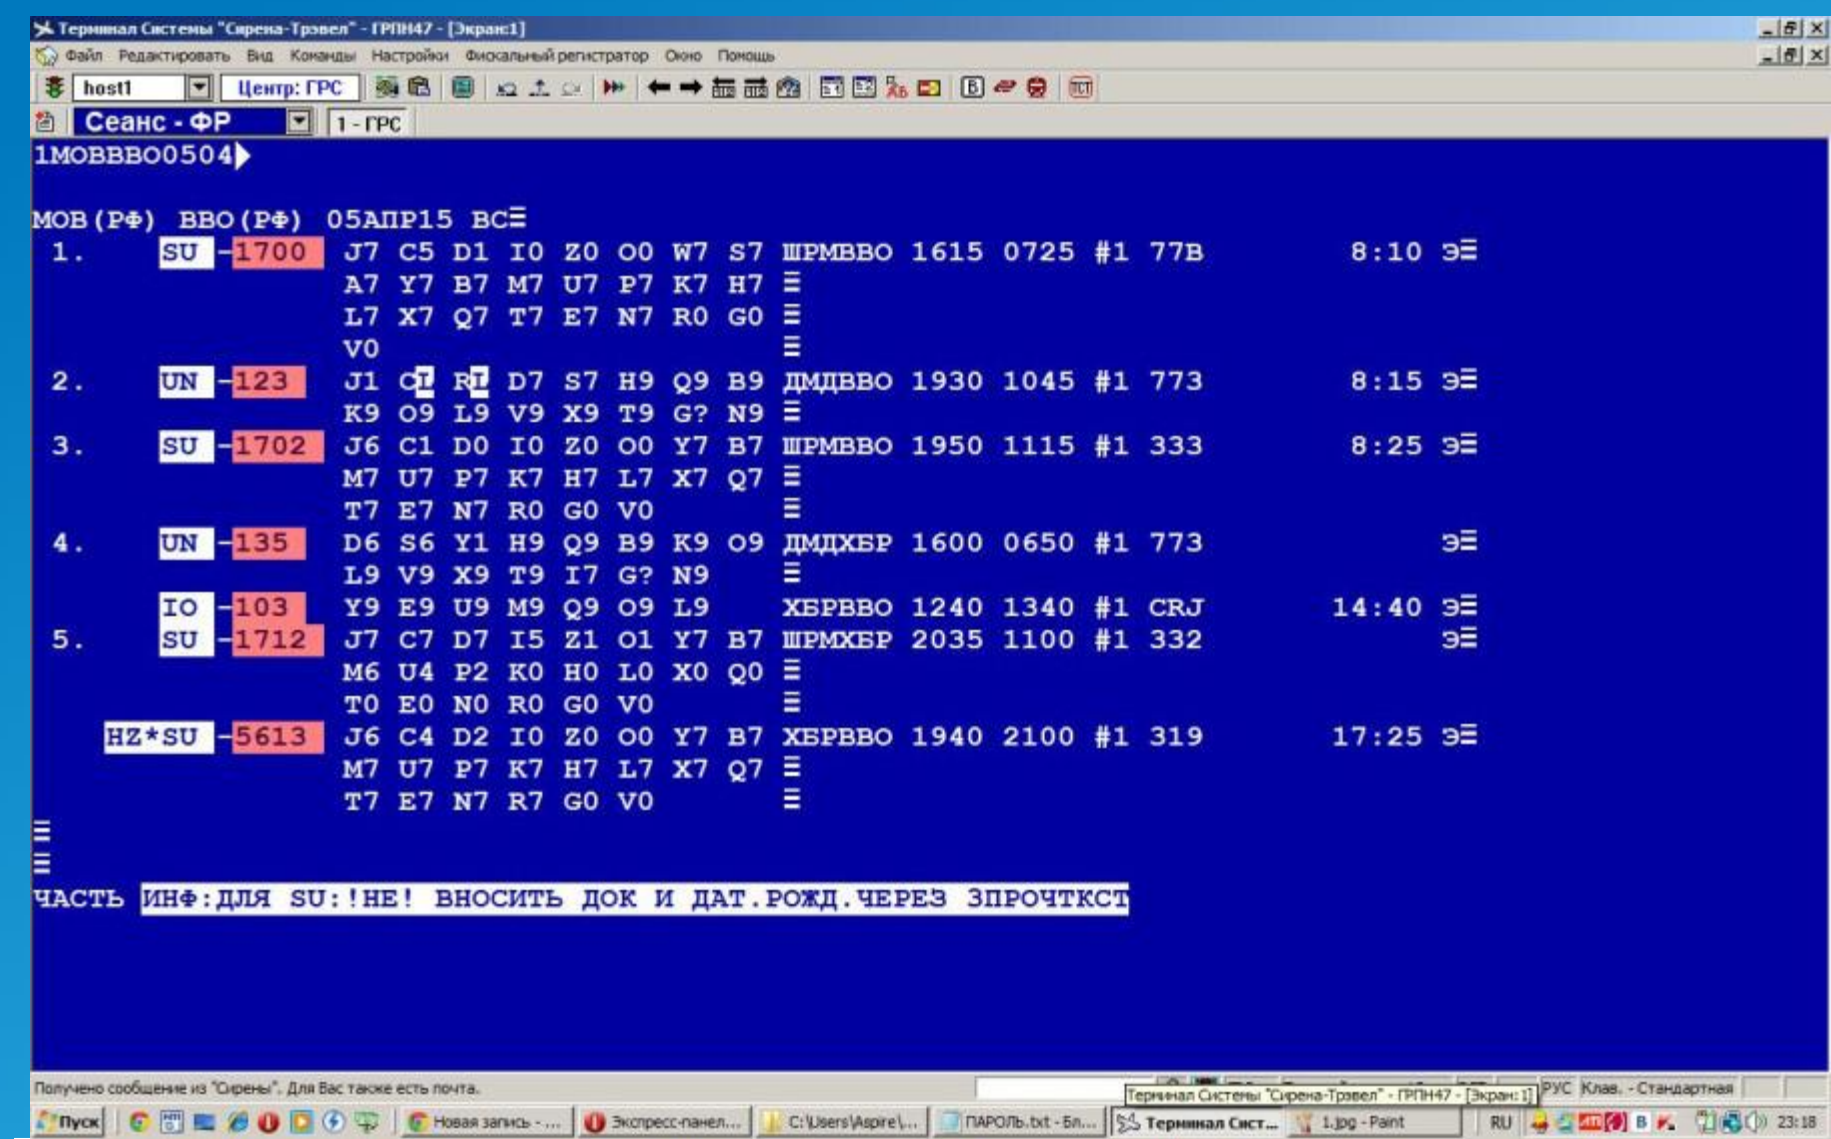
Терминал Системы "Сирена-Трэвел" - ГРПН47 - [Экран:1]
Файл Редактировать Вид Команды Настройки Фискальный регистратор Окно Помощь
host1 Центр: ГРС
Сеанс - ФР 1 - ГРС
1МОВВВО0504

МОВ(РФ) ВВО(РФ) 05АПР15 ВС≡
1. SU -1700 J7 C5 D1 I0 Z0 O0 W7 S7 ШРМВВО 1615 0725 #1 77В 8:10 Э≡
A7 Y7 B7 M7 U7 P7 K7 H7 ≡
L7 X7 Q7 T7 E7 N7 R0 G0 ≡
V0 ≡
2. UN -123 J1 C1 R1 D7 S7 H9 Q9 B9 ДМДВВО 1930 1045 #1 773 8:15 Э≡
K9 O9 L9 V9 X9 T9 G? N9 ≡
3. SU -1702 J6 C1 D0 I0 Z0 O0 Y7 B7 ШРМВВО 1950 1115 #1 333 8:25 Э≡
M7 U7 P7 K7 H7 L7 X7 Q7 ≡
T7 E7 N7 R0 G0 V0 ≡
4. UN -135 D6 S6 Y1 H9 Q9 B9 K9 O9 ДМДХБР 1600 0650 #1 773 Э≡
L9 V9 X9 T9 I7 G? N9 ≡
IO -103 Y9 E9 U9 M9 Q9 O9 L9 ХБРВВО 1240 1340 #1 CRJ 14:40 Э≡
5. SU -1712 J7 C7 D7 I5 Z1 O1 Y7 B7 ШРМХБР 2035 1100 #1 332 Э≡
M6 U4 P2 K0 H0 L0 X0 Q0 ≡
T0 E0 N0 R0 G0 V0 ≡
HZ*SU -5613 J6 C4 D2 I0 Z0 O0 Y7 B7 ХБРВВО 1940 2100 #1 319 17:25 Э≡
M7 U7 P7 K7 H7 L7 X7 Q7 ≡
T7 E7 N7 R7 G0 V0 ≡
≡
≡
ЧАСТЬ ИНФ:ДЛЯ SU:!НЕ! ВНОСИТЬ ДОК И ДАТ.РОЖД.ЧЕРЕЗ ЗПРОЧТКСТ

Получено сообщение из "Сирены". Для Вас также есть почта.
Терминал Системы "Сирена-Трэвел" - ГРПН47 - [Экран:1] РУС Клав. - Стандартная
Пуск Новая запись - ... Экспресс-панел... C:\Users\Aspire\... ПАРОЛЬ.txt - Бл... Терминал Сист... 1.jpg - Paint RU 23:18